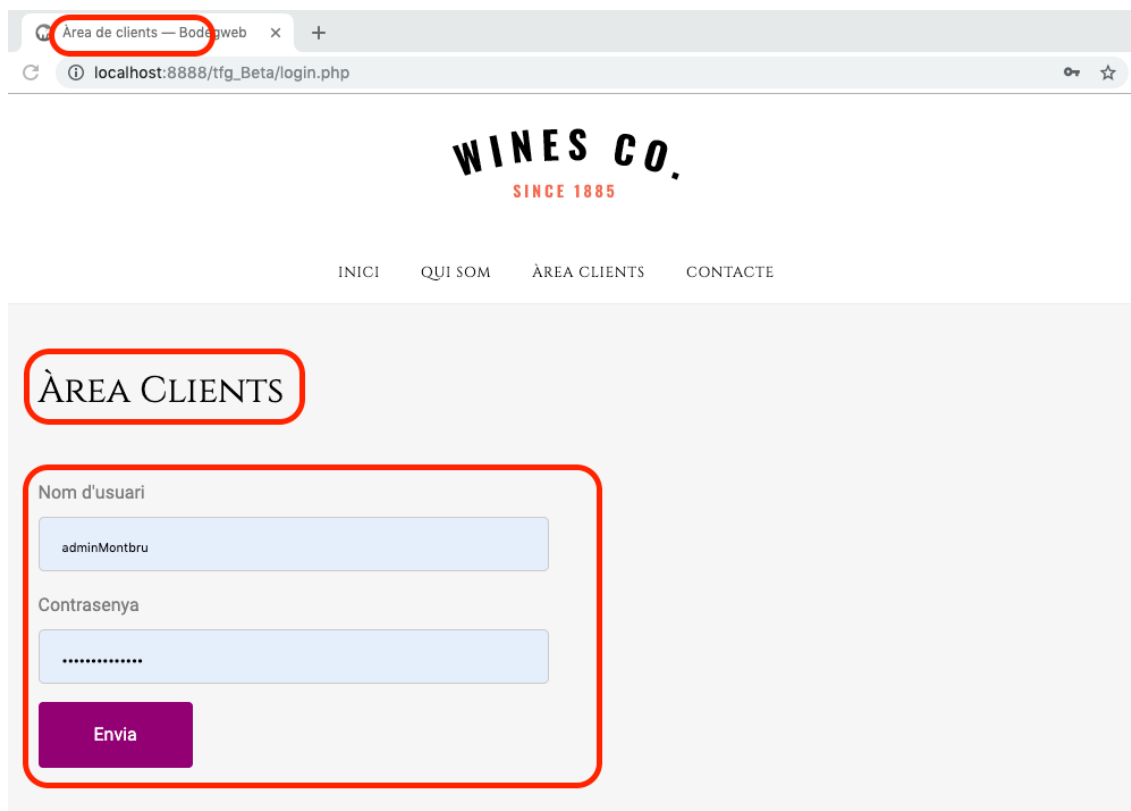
Àrea de clients — Bodegweb ×
+
localhost:8888/tfg_Beta/login.php

WINES CO.
SINCE 1885

INICI QUI SOM ÀREA CLIENTS CONTACTE

Àrea Clients

Nom d'usuari

adminMontbru

Contrasenya

••••••••••••••

Envia